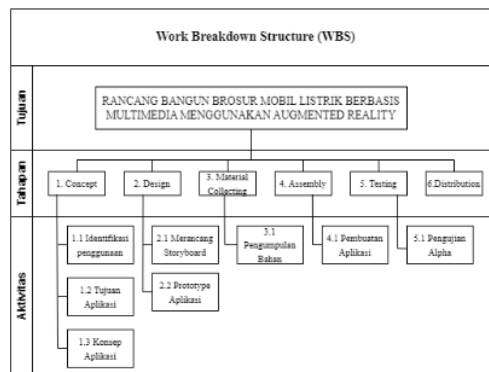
Work Breakdown Structure (WBS)

Tujuan

RANCANG BANGUN BROSUR MOBIL LISTRIK BERBASIS MULTIMEDIA MENGGUNAKAN AUGMENTED REALITY

Tahapan

1. Concept

2. Design

3. Material Collecting

4. Assembly

5. Testing

6.Distribution

Aktivitas

1.1 Identifikasi penggunaan

1.2 Tujuan Aplikasi

1.3 Konsep Aplikasi

2.1 Merancang Storyboard

2.2 Prototype Aplikasi

3.1 Pengumpulan Bahan

4.1 Pembuatan Aplikasi

5.1 Pengujian Alpha